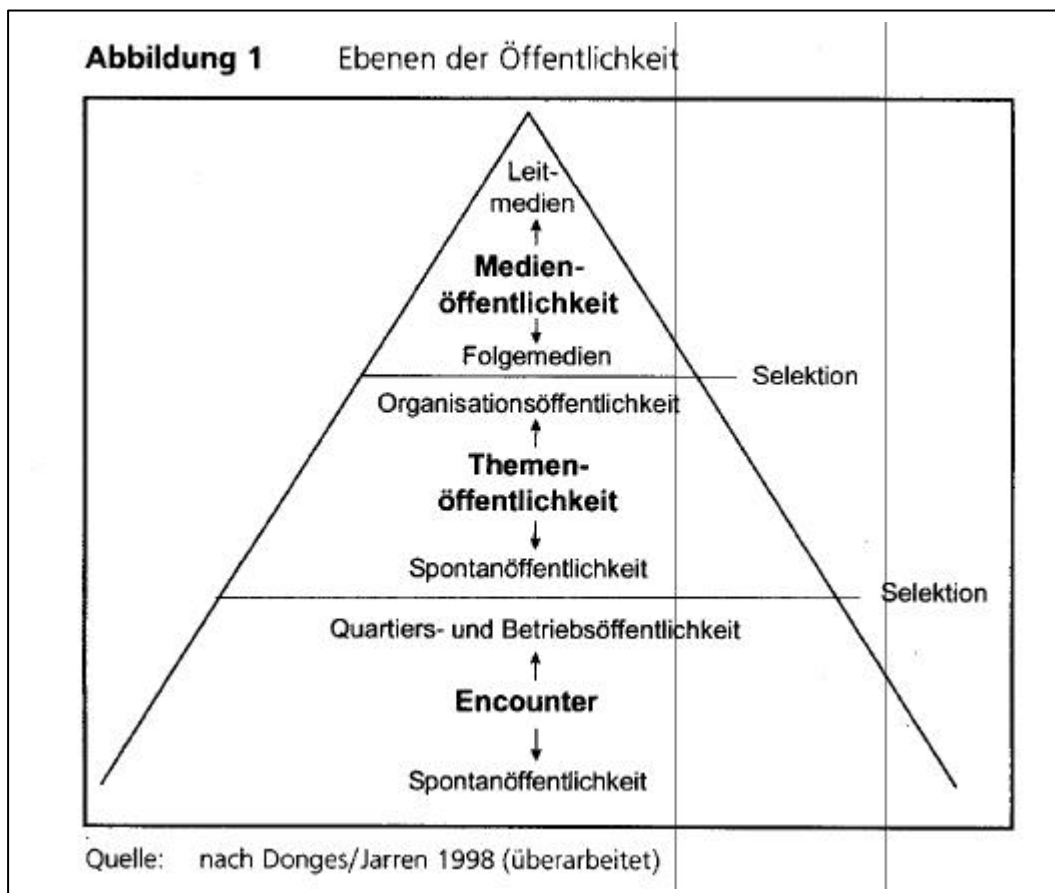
Abbildung 1 Ebenen der Öffentlichkeit

Leitmedien

Medienöffentlichkeit

Folgemedien

Selektion

Organisationsöffentlichkeit

Themenöffentlichkeit

Spontanöffentlichkeit

Selektion

Quartiers- und Betriebsöffentlichkeit

Encounter

Spontanöffentlichkeit

Quelle: nach Donges/Jarren 1998 (überarbeitet)